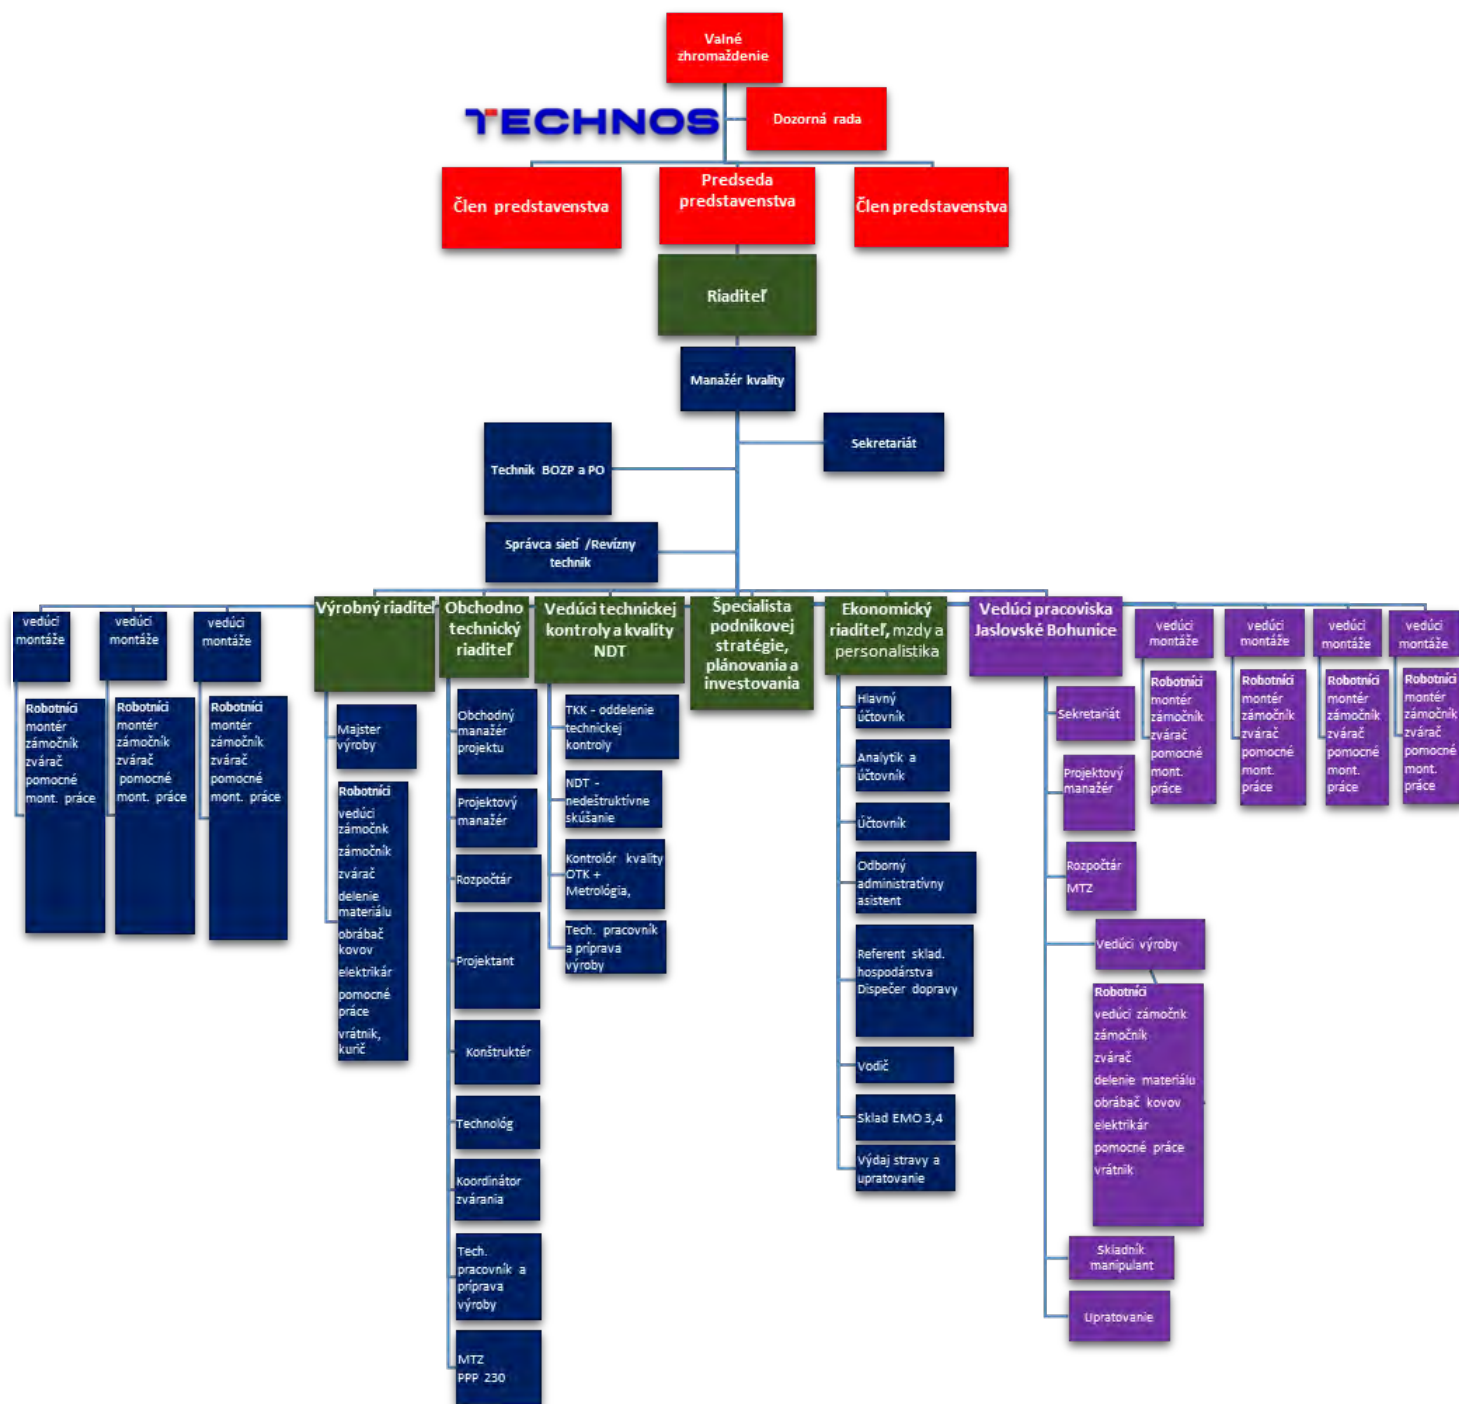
Valné zhromaždenie

TECHNOS

Dozorná rada

Člen predstavenstva

Predseda predstavenstva

Člen predstavenstva

Riaditeľ

Manažér kvality

Sekretariát

Technik BOZP a PO

Správca sietí /Revízny technik

vedúci montáže

Robotníci montér zámočník zvárač pomocné mont. práce

vedúci montáže

Robotníci montér zámočník zvárač pomocné mont. práce

vedúci montáže

Robotníci montér zámočník zvárač pomocné mont. práce

Výrobný riaditeľ

Majster výroby

Robotníci vedúci zámočník zámočník zvárač delenie materiálu obrábač kovov elektrikár pomocné práce vrátnik, kurič

Obchodno technický riaditeľ

Obchodný manažér projektu

Projektový manažér

Rozpočtár

Projektant

Konštruktér

Technológ

Koordinátor zvárania

Tech. pracovník a príprava výroby

MTZ PPP 230

Vedúci technickej kontroly a kvality NDT

TKK - oddelenie technickej kontroly

NDT - nedeštruktívne skúšanie

Kontrolór kvality OTK + Metrológia,

Tech. pracovník a príprava výroby

Špecialista podnikovej stratégie, plánovania a investovania

Ekonomický riaditeľ, mzdy a personalistika

Hlavný účtovník

Analytik a účtovník

Účtovník

Odborný administratívny asistent

Referent sklad. hospodárstva Dispečer dopravy

Vodič

Sklad EMO 3,4

Výdaj stravy a upratovanie

Vedúci pracoviska Jaslovské Bohunice

Sekretariát

Projektový manažér

Rozpočtár MTZ

Vedúci výroby

Robotníci vedúci zámočník zámočník zvárač delenie materiálu obrábač kovov elektrikár pomocné práce vrátnik

Skladník manipulant

Upratovanie

vedúci montáže

Robotníci montér zámočník zvárač pomocné mont. práce

vedúci montáže

Robotníci montér zámočník zvárač pomocné mont. práce

vedúci montáže

Robotníci montér zámočník zvárač pomocné mont. práce

vedúci montáže

Robotníci montér zámočník zvárač pomocné mont. práce